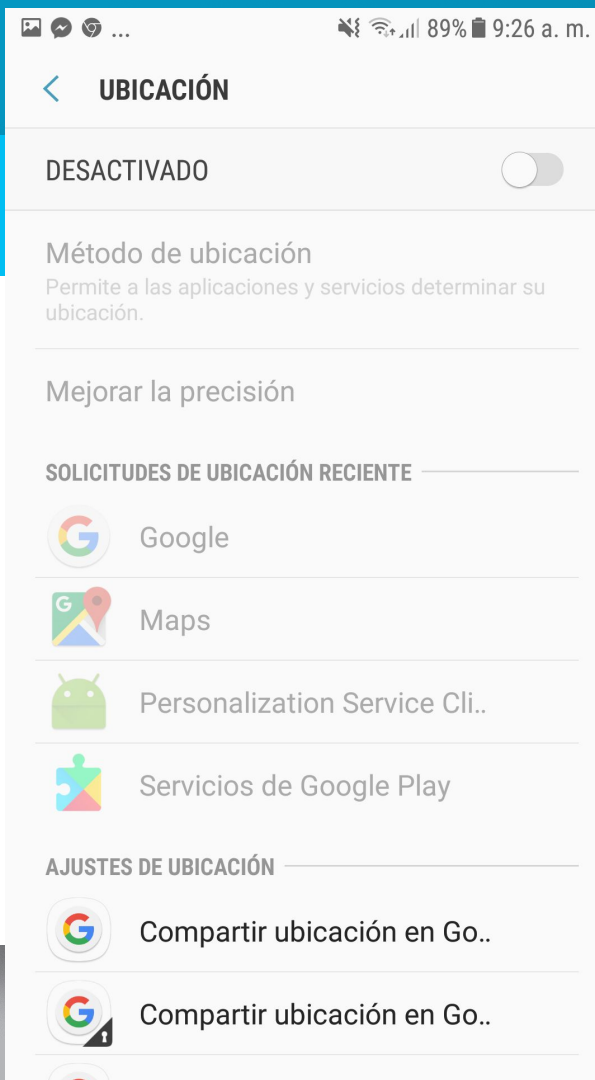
... 89% 9:26 a. m.

UBICACIÓN

DESACTIVADO

Método de ubicación
Permite a las aplicaciones y servicios determinar su ubicación.

Mejorar la precisión

SOLICITUDES DE UBICACIÓN RECIENTE

Google

Maps

Personalization Service Cli..

Servicios de Google Play

AJUSTES DE UBICACIÓN

Compartir ubicación en Go..

Compartir ubicación en Go..